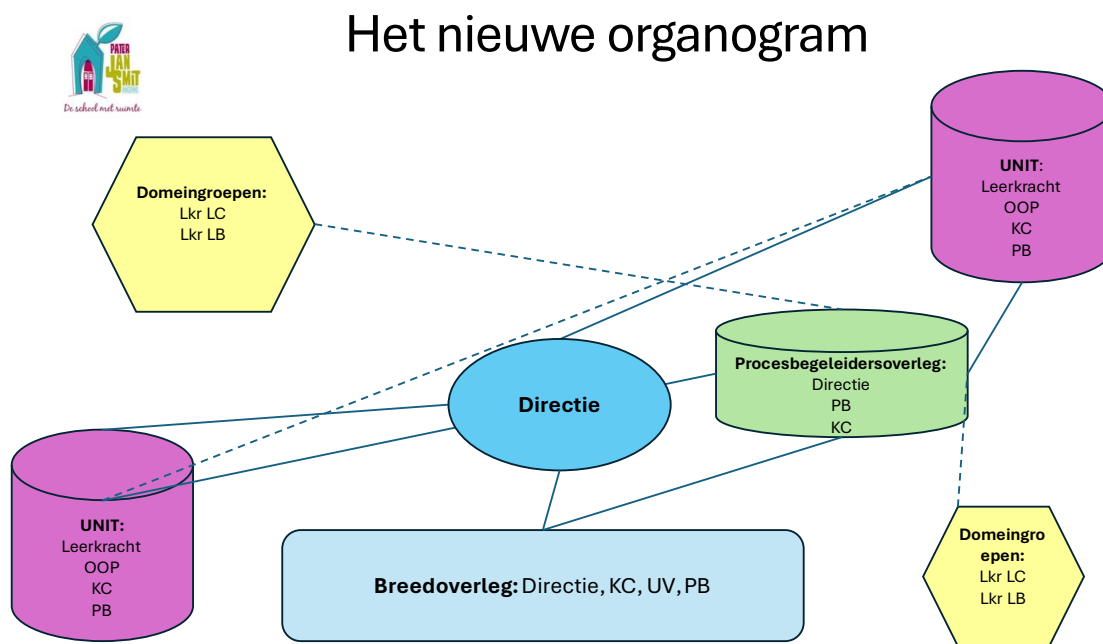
PATER JAN SMIT
De school met ruimte

Het nieuwe organogram

Domeingroepen:
Lkr LC
Lkr LB

UNIT:
Leerkracht
OOP
KC
PB

Directie

Procesbegeleidersoverleg:
Directie
PB
KC

UNIT:
Leerkracht
OOP
KC
PB

Breedoverleg: Directie, KC, UV, PB

Domeingroepen:
Lkr LC
Lkr LB